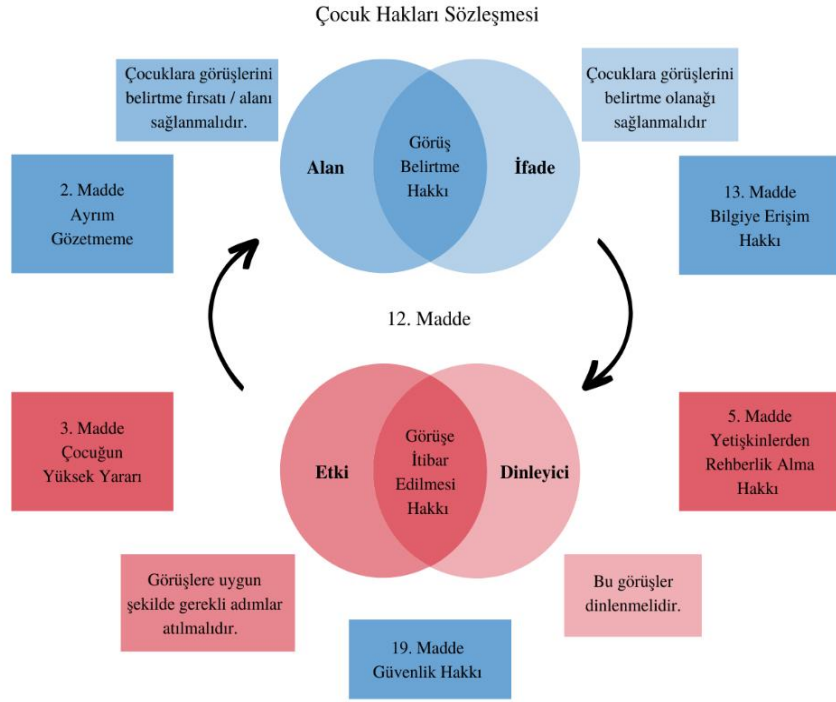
Çocuk Hakları Sözleşmesi

Çocuklara görüşlerini belirtme fırsatı / alanı sağlanmalıdır.

Çocuklara görüşlerini belirtme olanağı sağlanmalıdır

Alan

Görüş Belirtme Hakkı

İfade

2. Madde Ayrım Gözetmeme

13. Madde Bilgiye Erişim Hakkı

12. Madde

3. Madde Çocuğun Yüksek Yararı

Etki

Görüşe İtibar Edilmesi Hakkı

Dinleyici

5. Madde Yetişkinlerden Rehberlik Alma Hakkı

Görüşlere uygun şekilde gerekli adımlar atılmalıdır.

Bu görüşler dinlenmelidir.

19. Madde Güvenlik Hakkı